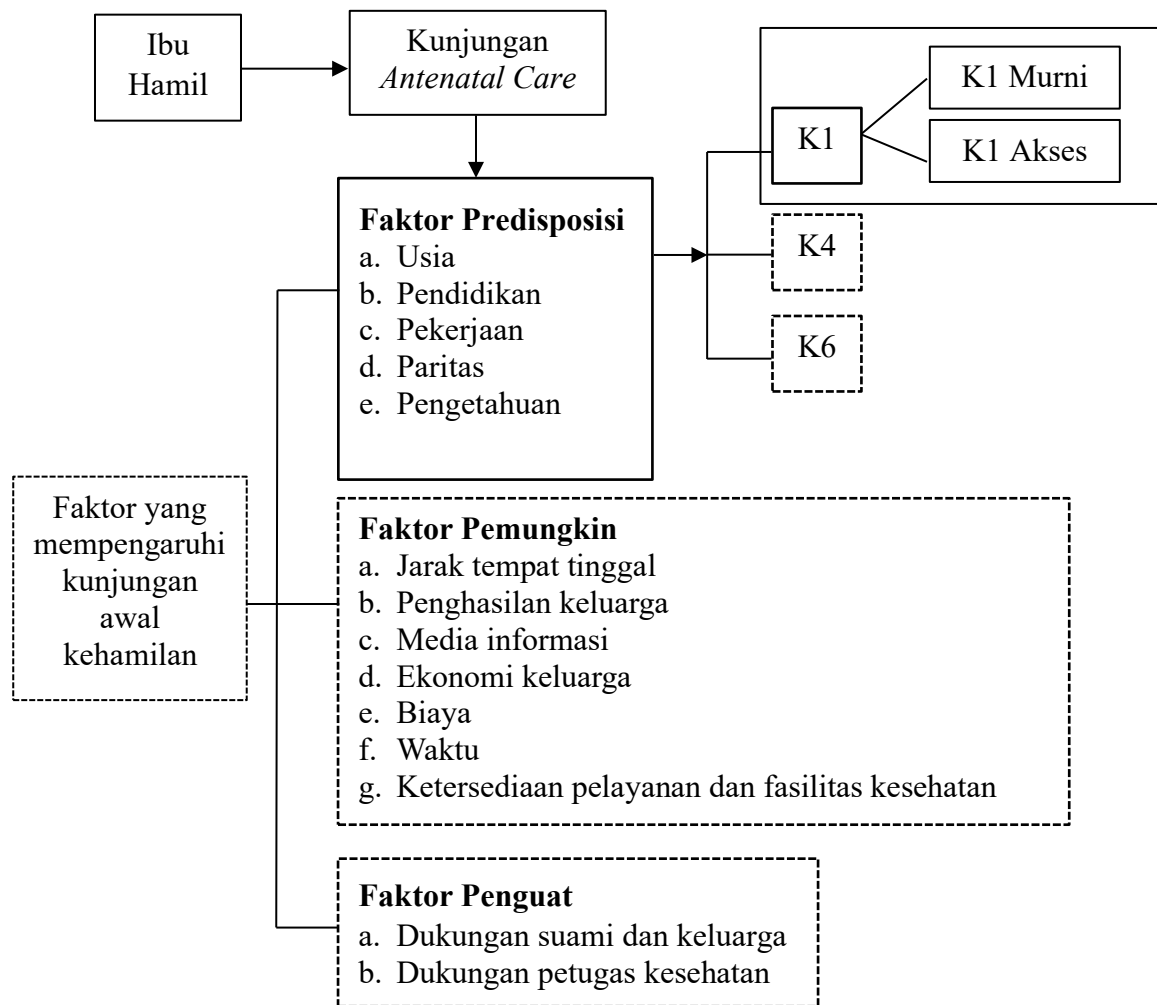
Ibu Hamil

Kunjungan *Antenatal Care*

K1

K1 Murni

K1 Akses

**Faktor Predisposisi**
a. Usia
b. Pendidikan
c. Pekerjaan
d. Paritas
e. Pengetahuan

K4

K6

Faktor yang mempengaruhi kunjungan awal kehamilan

**Faktor Pemungkin**
a. Jarak tempat tinggal
b. Penghasilan keluarga
c. Media informasi
d. Ekonomi keluarga
e. Biaya
f. Waktu
g. Ketersediaan pelayanan dan fasilitas kesehatan

**Faktor Penguat**
a. Dukungan suami dan keluarga
b. Dukungan petugas kesehatan